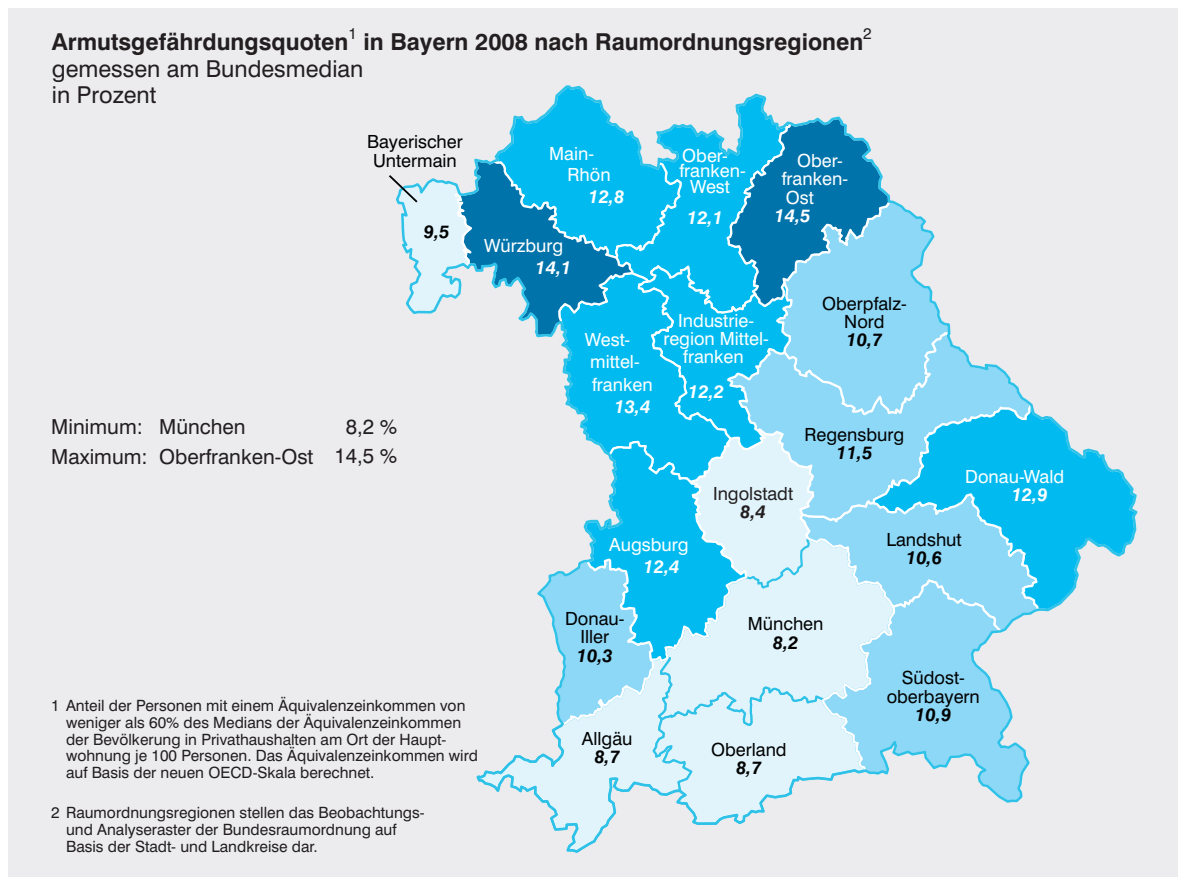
**Armutsgefährdungsquoten$^1$ in Bayern 2008 nach Raumordnungsregionen$^2$**
gemessen am Bundesmedian
in Prozent

Bayerischer Untermain
9,5

Main-Rhön
12,8

Oberfranken-West
12,1

Oberfranken-Ost
14,5

Würzburg
14,1

Oberpfalz-Nord
10,7

Industrieregion Mittelfranken
12,2

Westmittelfranken
13,4

Regensburg
11,5

Donau-Wald
12,9

Ingolstadt
8,4

Landshut
10,6

Augsburg
12,4

Donau-Iller
10,3

München
8,2

Südostoberbayern
10,9

Allgäu
8,7

Oberland
8,7

Minimum: München 8,2 %
Maximum: Oberfranken-Ost 14,5 %

1 Anteil der Personen mit einem Äquivalenzeinkommen von weniger als 60% des Medians der Äquivalenzeinkommen der Bevölkerung in Privathaushalten am Ort der Hauptwohnung je 100 Personen. Das Äquivalenzeinkommen wird auf Basis der neuen OECD-Skala berechnet.

2 Raumordnungsregionen stellen das Beobachtungs- und Analyseraster der Bundesraumordnung auf Basis der Stadt- und Landkreise dar.